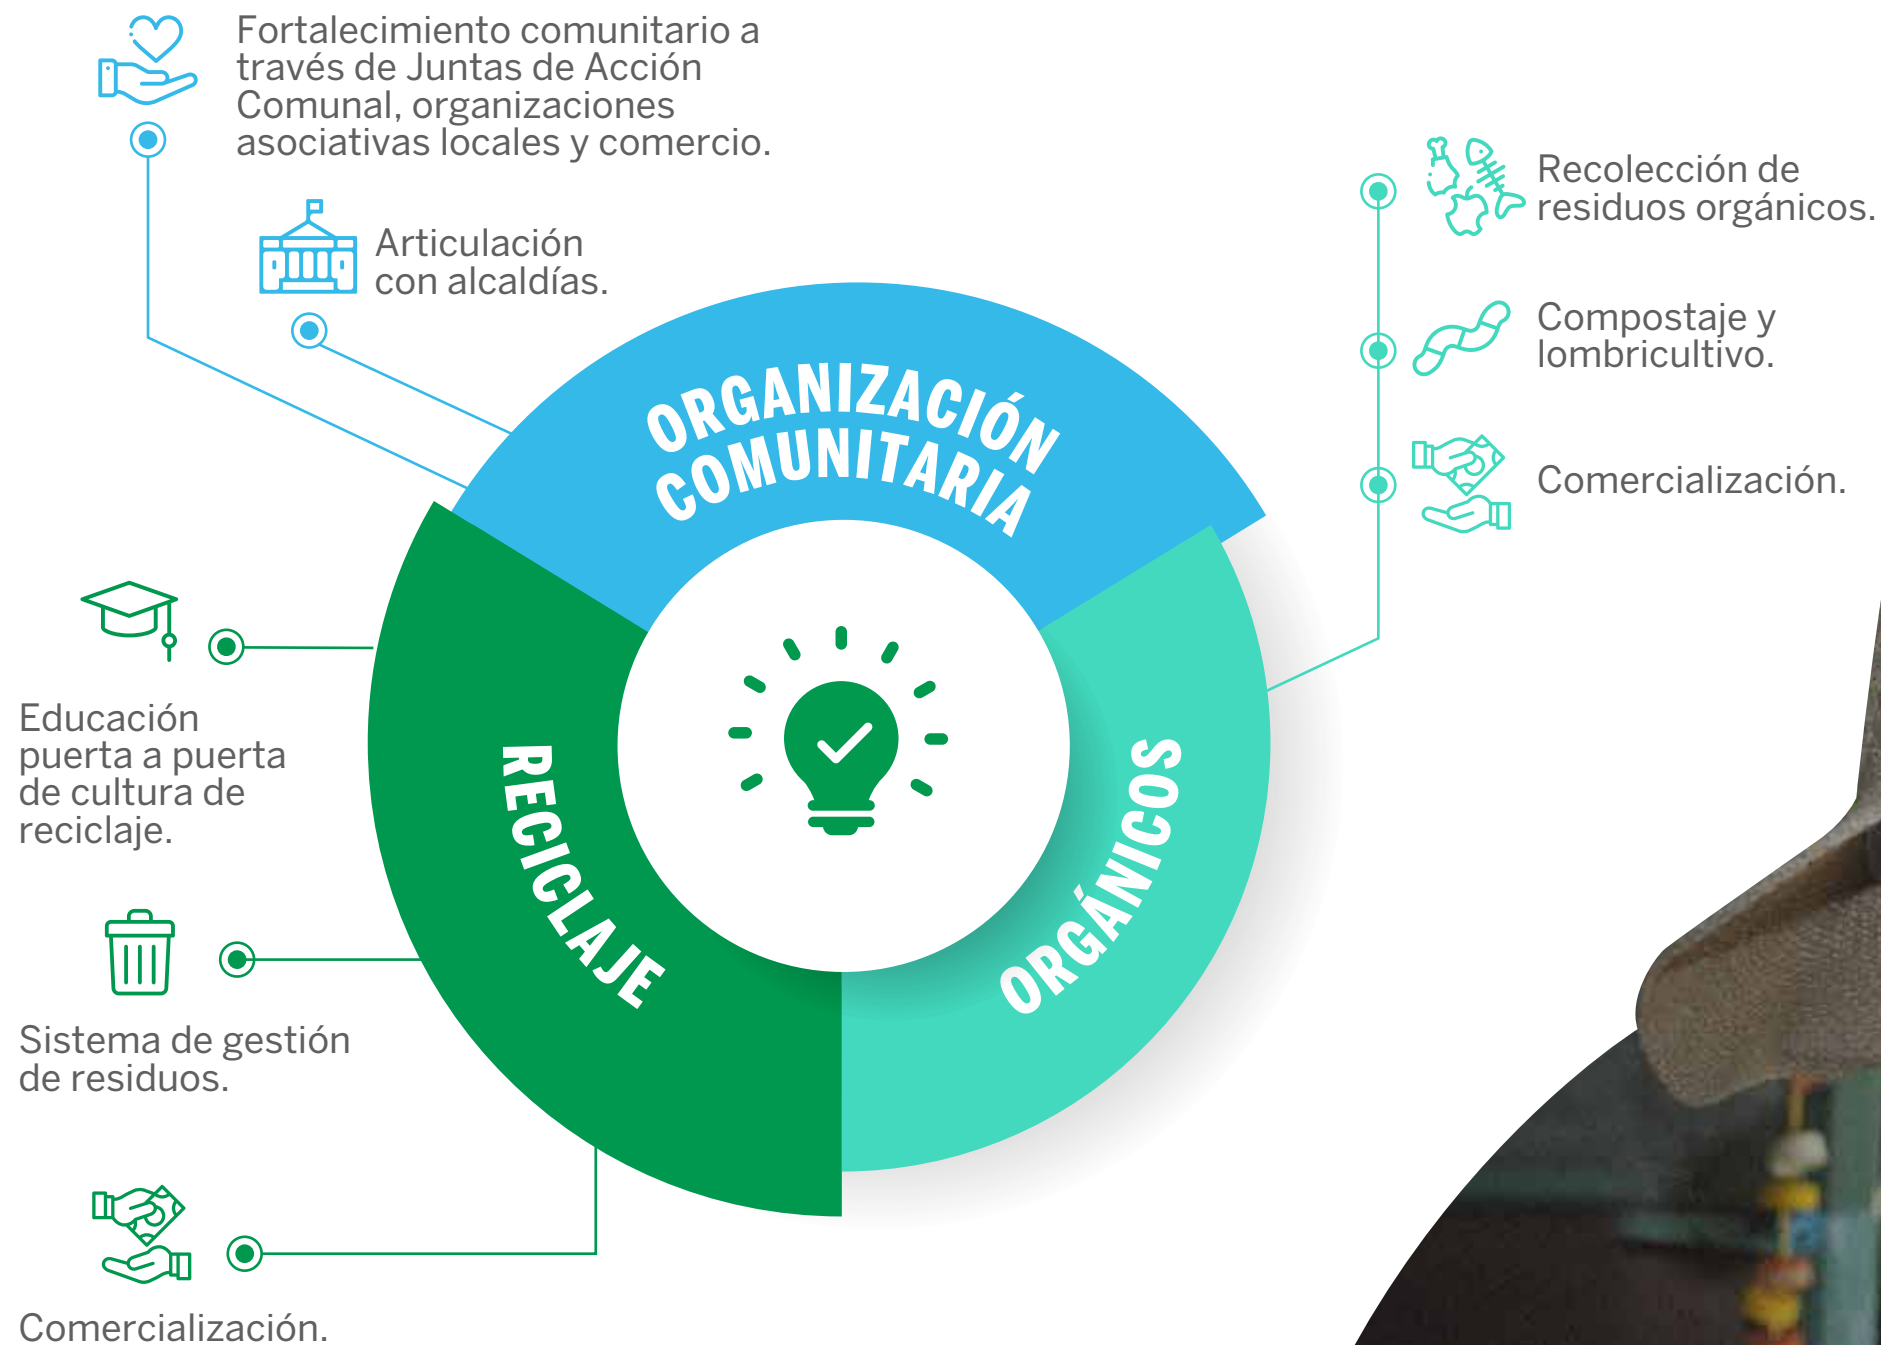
Fortalecimiento comunitario a través de Juntas de Acción Comunal, organizaciones asociativas locales y comercio.

Articulación con alcaldías.

Recolección de residuos orgánicos.

Compostaje y lombricultivo.

Comercialización.

ORGANIZACIÓN COMUNITARIA

RECICLAJE

ORGÁNICOS

Educación puerta a puerta de cultura de reciclaje.

Sistema de gestión de residuos.

Comercialización.